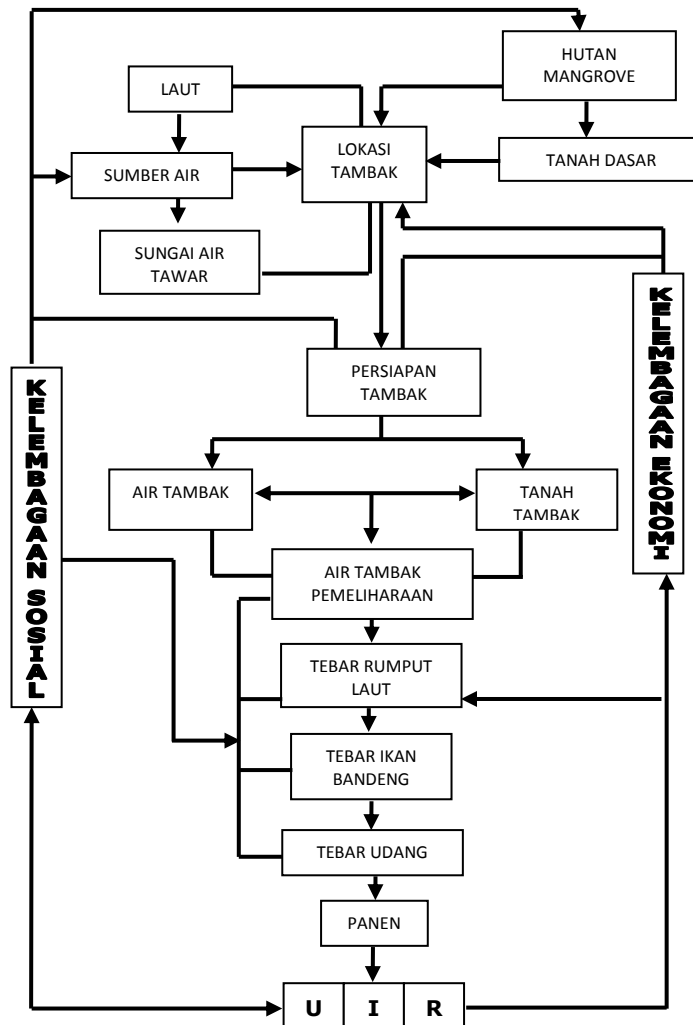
HUTAN MANGROVE

LAUT

LOKASI TAMBAK

SUMBER AIR

TANAH DASAR

SUNGAI AIR TAWAR

KELEMBAGAAN EKONOMI

PERSIAPAN TAMBAK

KELEMBAGAAN SOSIAL

AIR TAMBAK

TANAH TAMBAK

AIR TAMBAK PEMELIHARAAN

TEBAR RUMPUT LAUT

TEBAR IKAN BANDENG

TEBAR UDANG

PANEN

| U | I | R |
|---|---|---|